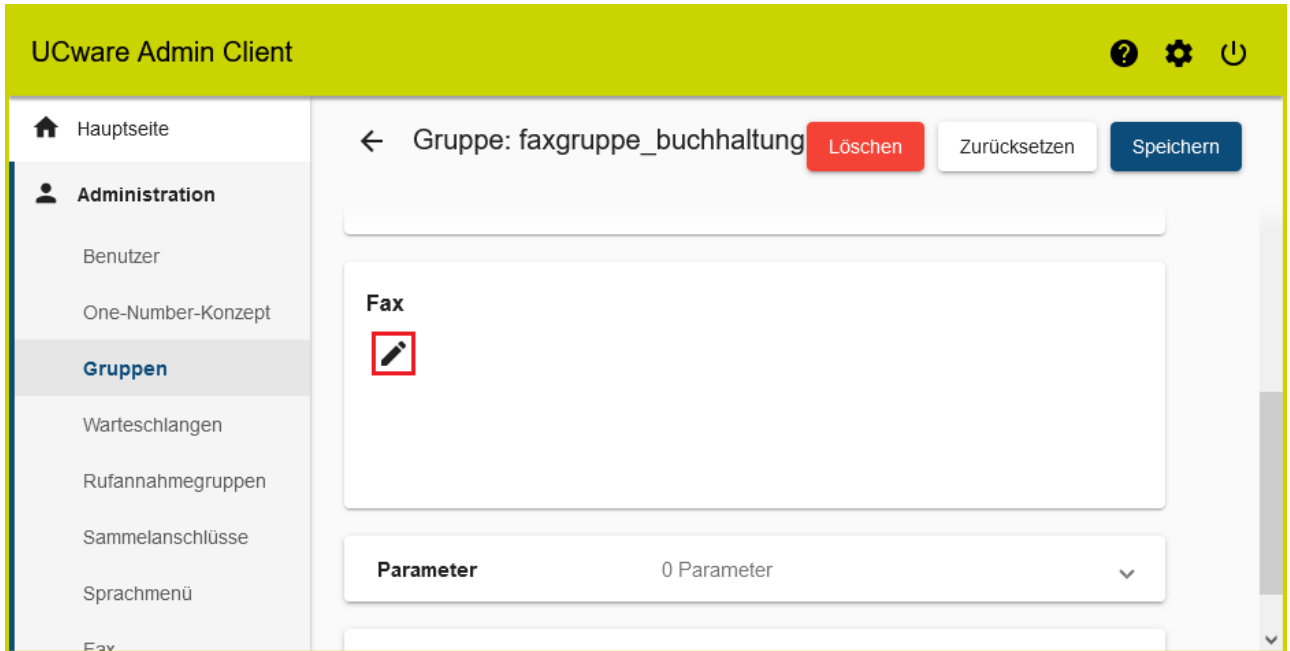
UCware Admin Client

Hauptseite

Administration

Benutzer

One-Number-Konzept

Gruppen

Warteschlangen

Rufannahmegruppen

Sammelanschlüsse

Sprachmenü

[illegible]

Gruppe: faxgruppe_buchhaltung

Löschen

Zurücksetzen

Speichern

Fax

Parameter

0 Parameter